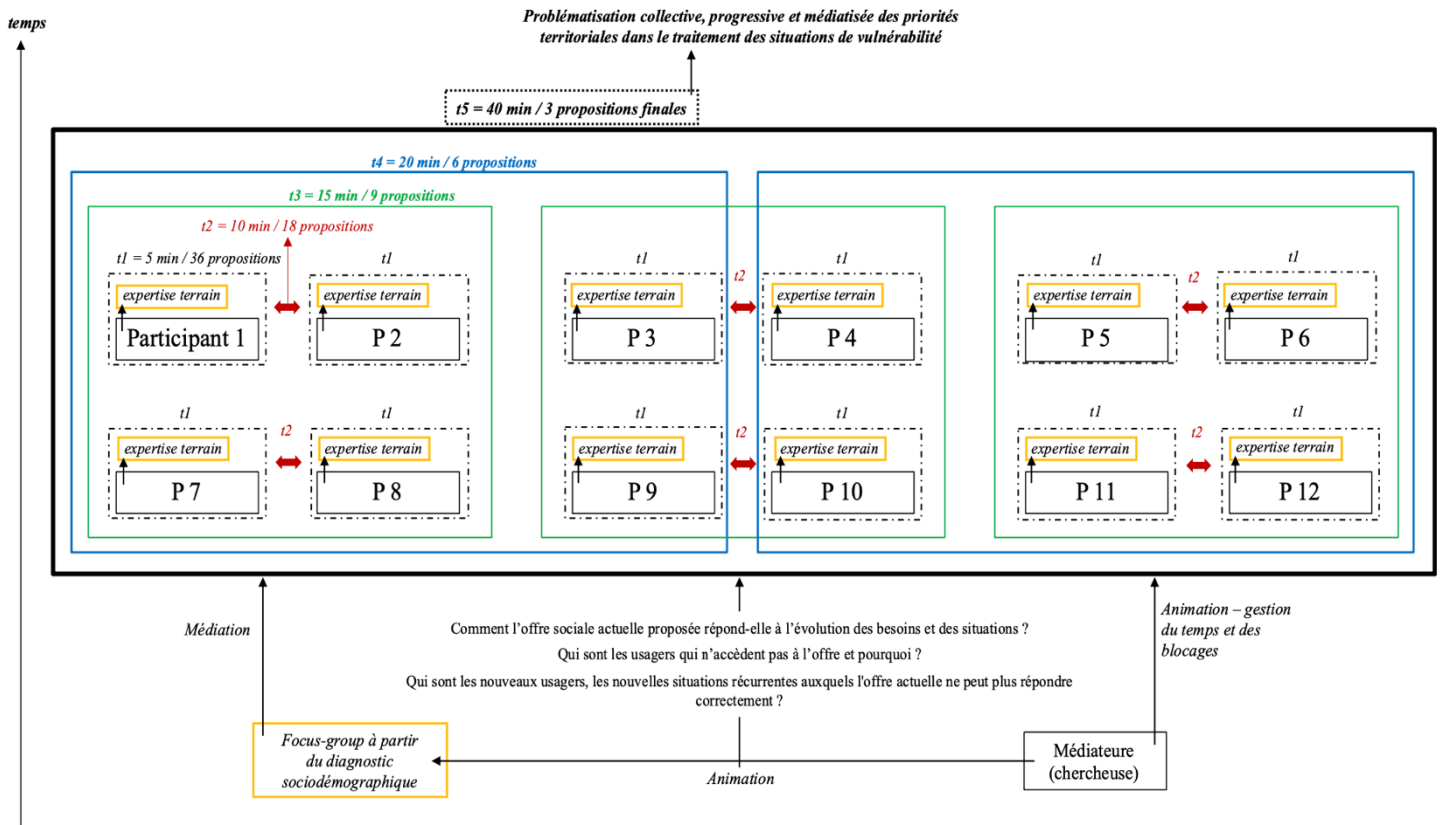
temps

Problématisation collective, progressive et médiatisée des priorités territoriales dans le traitement des situations de vulnérabilité

t5 = 40 min / 3 propositions finales

t4 = 20 min / 6 propositions

t3 = 15 min / 9 propositions

t2 = 10 min / 18 propositions

t1 = 5 min / 36 propositions

expertise terrain

Participant 1

t1

expertise terrain

P 2

t1

expertise terrain

P 3

t2

t1

expertise terrain

P 4

t1

expertise terrain

P 5

t2

t1

expertise terrain

P 6

t1

expertise terrain

P 7

t2

t1

expertise terrain

P 8

t1

expertise terrain

P 9

t2

t1

expertise terrain

P 10

t1

expertise terrain

P 11

t2

t1

expertise terrain

P 12

Médiation

Comment l'offre sociale actuelle proposée répond-elle à l'évolution des besoins et des situations ?

Qui sont les usagers qui n'accèdent pas à l'offre et pourquoi ?

Qui sont les nouveaux usagers, les nouvelles situations récurrentes auxquels l'offre actuelle ne peut plus répondre correctement ?

Animation – gestion du temps et des blocages

Focus-group à partir du diagnostic sociodémographique

Animation

Médiateure (chercheuse)